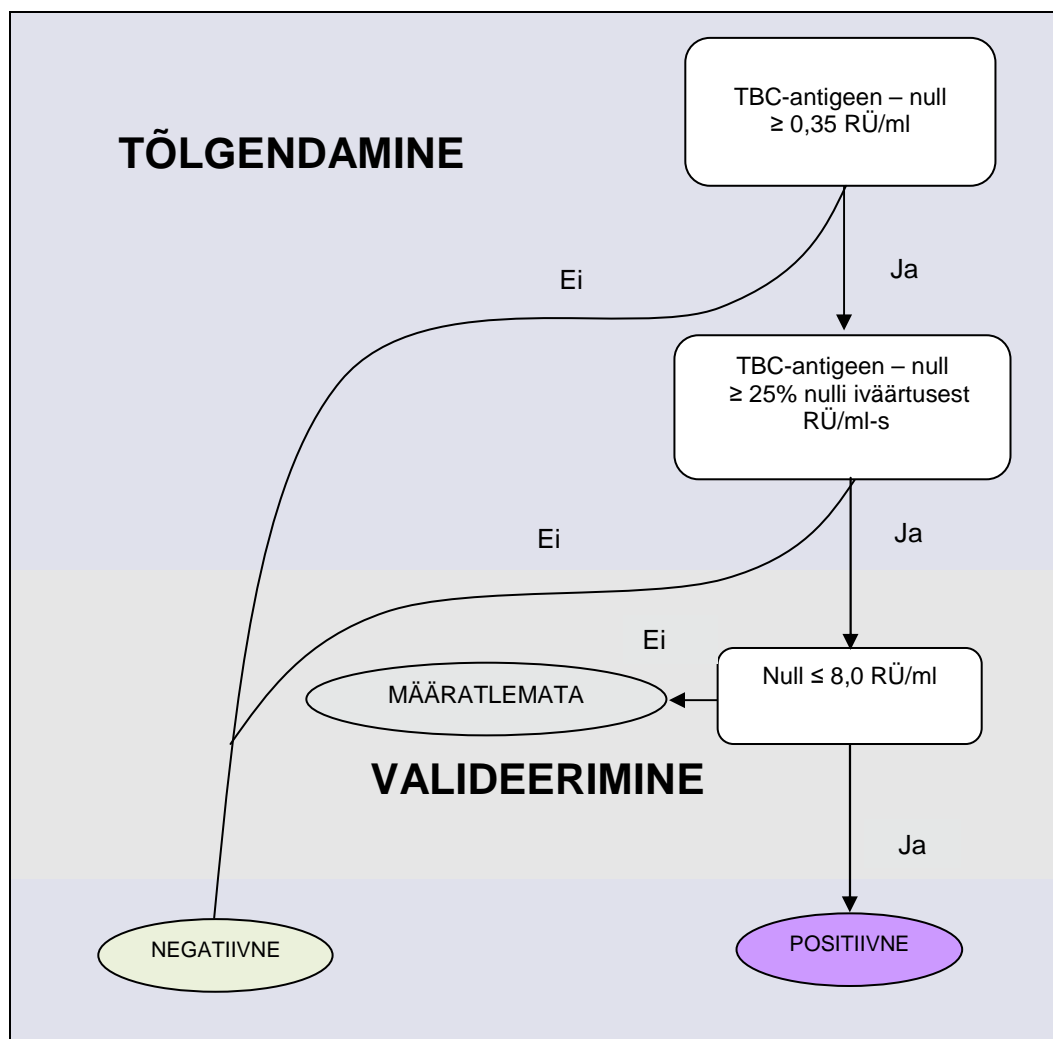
TÕLGENDAMINE

TBC-antigeen – null
$\geq$ 0,35 RÜ/ml

Ei

Ja

TBC-antigeen – null
$\geq$ 25% nulli iväärtusest RÜ/ml-s

Ei

Ja

Ei

Null $\leq$ 8,0 RÜ/ml

MÄÄRATLEMATA

VALIDEERIMINE

Ja

NEGATIIVNE

POSITIIVNE